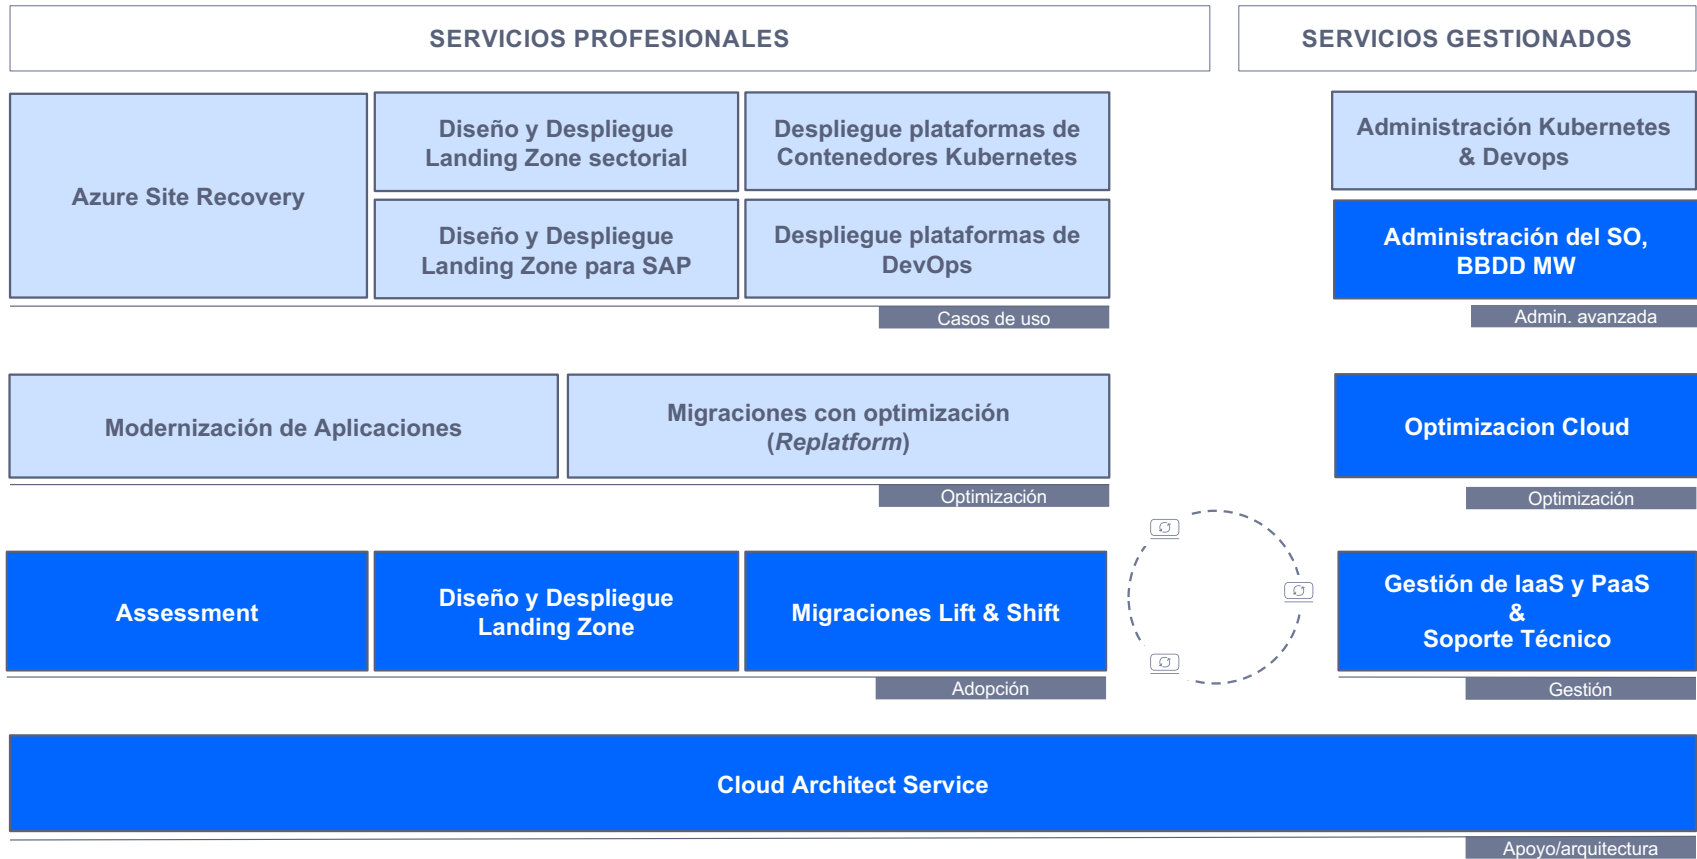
SERVICIOS PROFESIONALES

SERVICIOS GESTIONADOS

Azure Site Recovery

Diseño y Despliegue Landing Zone sectorial

Despliegue plataformas de Contenedores Kubernetes

Diseño y Despliegue Landing Zone para SAP

Despliegue plataformas de DevOps

Casos de uso

Administración Kubernetes & Devops

Administración del SO, BBDD MW

Admin. avanzada

Modernización de Aplicaciones

Migraciones con optimización (*Replatform*)

Optimización

Optimizacion Cloud

Optimización

Assessment

Diseño y Despliegue Landing Zone

Migraciones Lift & Shift

Adopción

Gestión de IaaS y PaaS & Soporte Técnico

Gestión

Cloud Architect Service

Apoyo/arquitectura